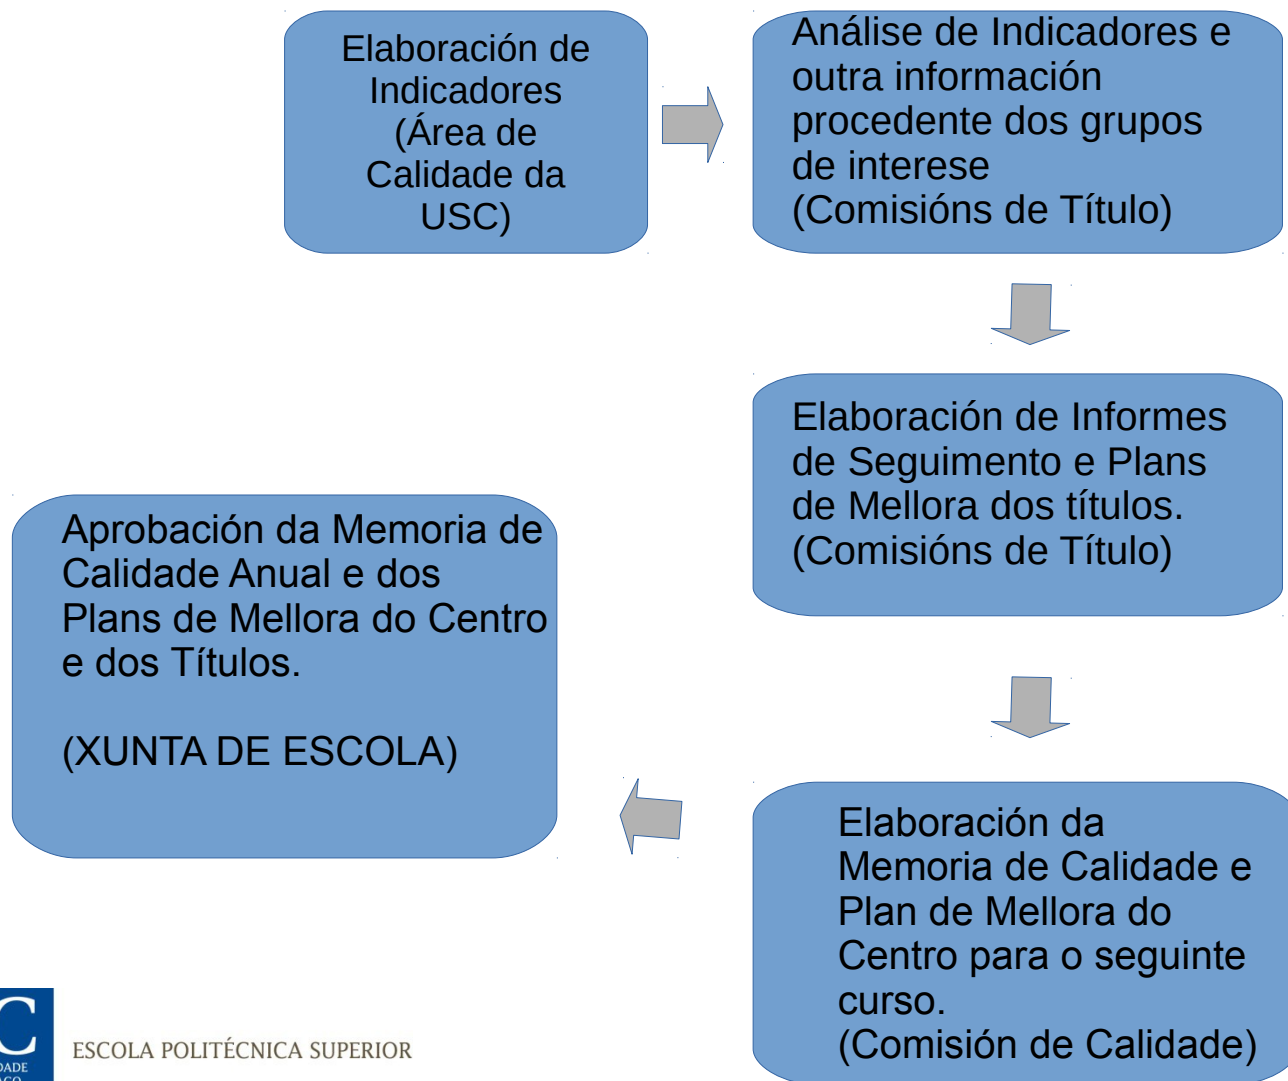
Elaboración de Indicadores (Área de Calidade da USC)

Análise de Indicadores e outra información procedente dos grupos de interese
(Comisións de Título)

Elaboración de Informes de Seguimento e Plans de Mellora dos títulos.
(Comisións de Título)

Elaboración da Memoria de Calidade e Plan de Mellora do Centro para o seguinte curso.
(Comisión de Calidade)

Aprobación da Memoria de Calidade Anual e dos Plans de Mellora do Centro e dos Títulos.

(XUNTA DE ESCOLA)

C
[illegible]DADE
ESCOLA POLITÉCNICA SUPERIOR